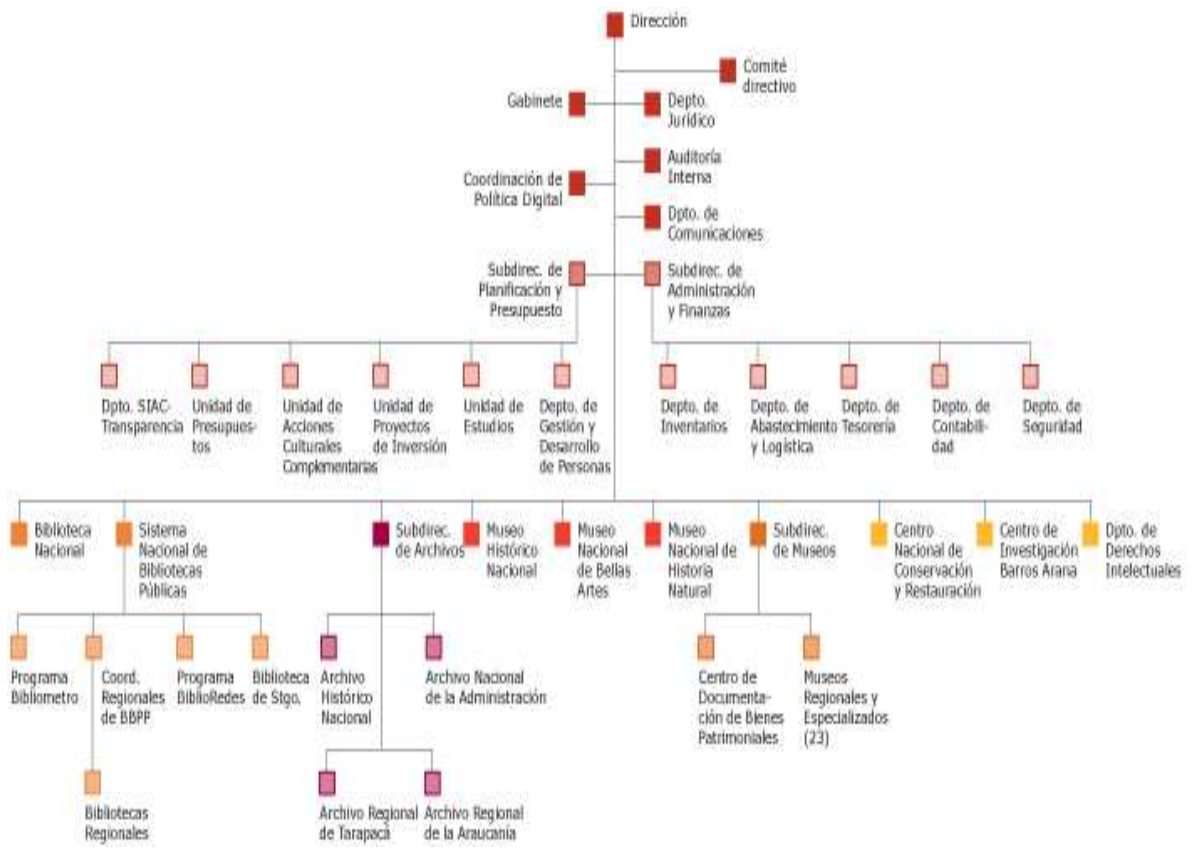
Dirección

Comité directivo

Gabinete

Depto. Jurídico

Auditoría Interna

Coordinación de Política Digital

Dpto. de Comunicaciones

Subdirec. de Planificación y Presupuesto

Subdirec. de Administración y Finanzas

Dpto. SIAC-Transparencia

Unidad de Presupuestos

Unidad de Acciones Culturales Complementarias

Unidad de Proyectos de Inversión

Unidad de Estudios

Depto. de Gestión y Desarrollo de Personas

Depto. de Inventarios

Depto. de Abastecimiento y Logística

Depto. de Tesorería

Depto. de Contabilidad

Depto. de Seguridad

Biblioteca Nacional

Sistema Nacional de Bibliotecas Públicas

Subdirec. de Archivos

Museo Histórico Nacional

Museo Nacional de Bellas Artes

Museo Nacional de Historia Natural

Subdirec. de Museos

Centro Nacional de Conservación y Restauración

Centro de Investigación Barros Arana

Dpto. de Derechos Intelectuales

Programa Bibliometro

Coord. Regionales de BBPP

Programa BiblioRedes

Biblioteca de Stgo.

Archivo Histórico Nacional

Archivo Nacional de la Administración

Centro de Documentación de Bienes Patrimoniales

Museos Regionales y Especializados (23)

Bibliotecas Regionales

Archivo Regional de Tarapacá

Archivo Regional de la Araucanía